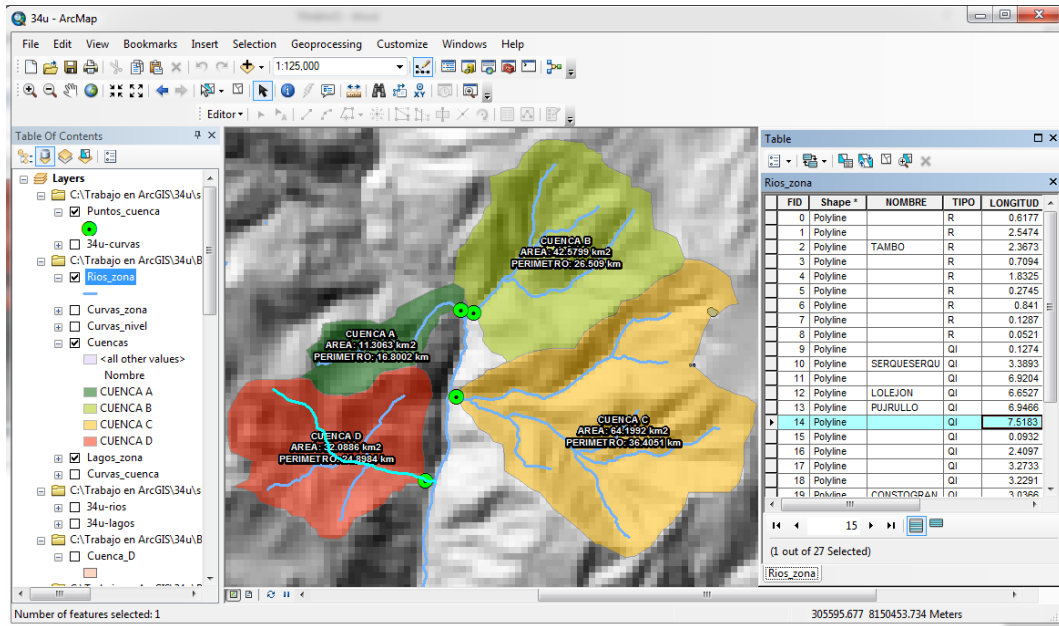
34u - ArcMap

File Edit View Bookmarks Insert Selection Geoprocessing Customize Windows Help

1:125,000

Editor ▾

Table Of Contents

Layers
C:\Trabajo en ArcGIS\34u\s
Puntos_cuenca
34u-curvas
C:\Trabajo en ArcGIS\34u\B
Rios_zona
Curvas_zona
Curvas_nivel
Cuencas
<all other values>
Nombre
CUENCA A
CUENCA B
CUENCA C
CUENCA D
Lagos_zona
Curvas_cuenca
C:\Trabajo en ArcGIS\34u\s
34u-rios
34u-lagos
C:\Trabajo en ArcGIS\34u\B
Cuenca_D

CUENCA B
AREA: 42.5799 km2
PERIMETRO: 26.509 km

CUENCA A
AREA: 11.3063 km2
PERIMETRO: 16.8002 km

CUENCA C
AREA: 64.1992 km2
PERIMETRO: 36.4051 km

CUENCA D
AREA: 32.0886 km2
PERIMETRO: 24.8984 km

Table

Rios_zona

| FID | Shape * | NOMBRE | TIPO | LONGITUD |
|---|---|---|---|---|
| 0 | Polyline | | R | 0.6177 |
| 1 | Polyline | | R | 2.5474 |
| 2 | Polyline | TAMBO | R | 2.3673 |
| 3 | Polyline | | R | 0.7094 |
| 4 | Polyline | | R | 1.8325 |
| 5 | Polyline | | R | 0.2745 |
| 6 | Polyline | | R | 0.841 |
| 7 | Polyline | | R | 0.1287 |
| 8 | Polyline | | R | 0.0521 |
| 9 | Polyline | | QI | 0.1274 |
| 10 | Polyline | SERQUESERQU | QI | 3.3893 |
| 11 | Polyline | | QI | 6.9204 |
| 12 | Polyline | LOLEJON | QI | 6.6527 |
| 13 | Polyline | PUJRULLO | QI | 6.9466 |
| 14 | Polyline | | QI | 7.5183 |
| 15 | Polyline | | QI | 0.0932 |
| 16 | Polyline | | QI | 2.4097 |
| 17 | Polyline | | QI | 3.2733 |
| 18 | Polyline | | QI | 3.2291 |
| 19 | Polyline | CONSTOGRAN | QI | 3.0366 |

15

(1 out of 27 Selected)

Rios_zona

Number of features selected: 1

305595.677 8150453.734 Meters